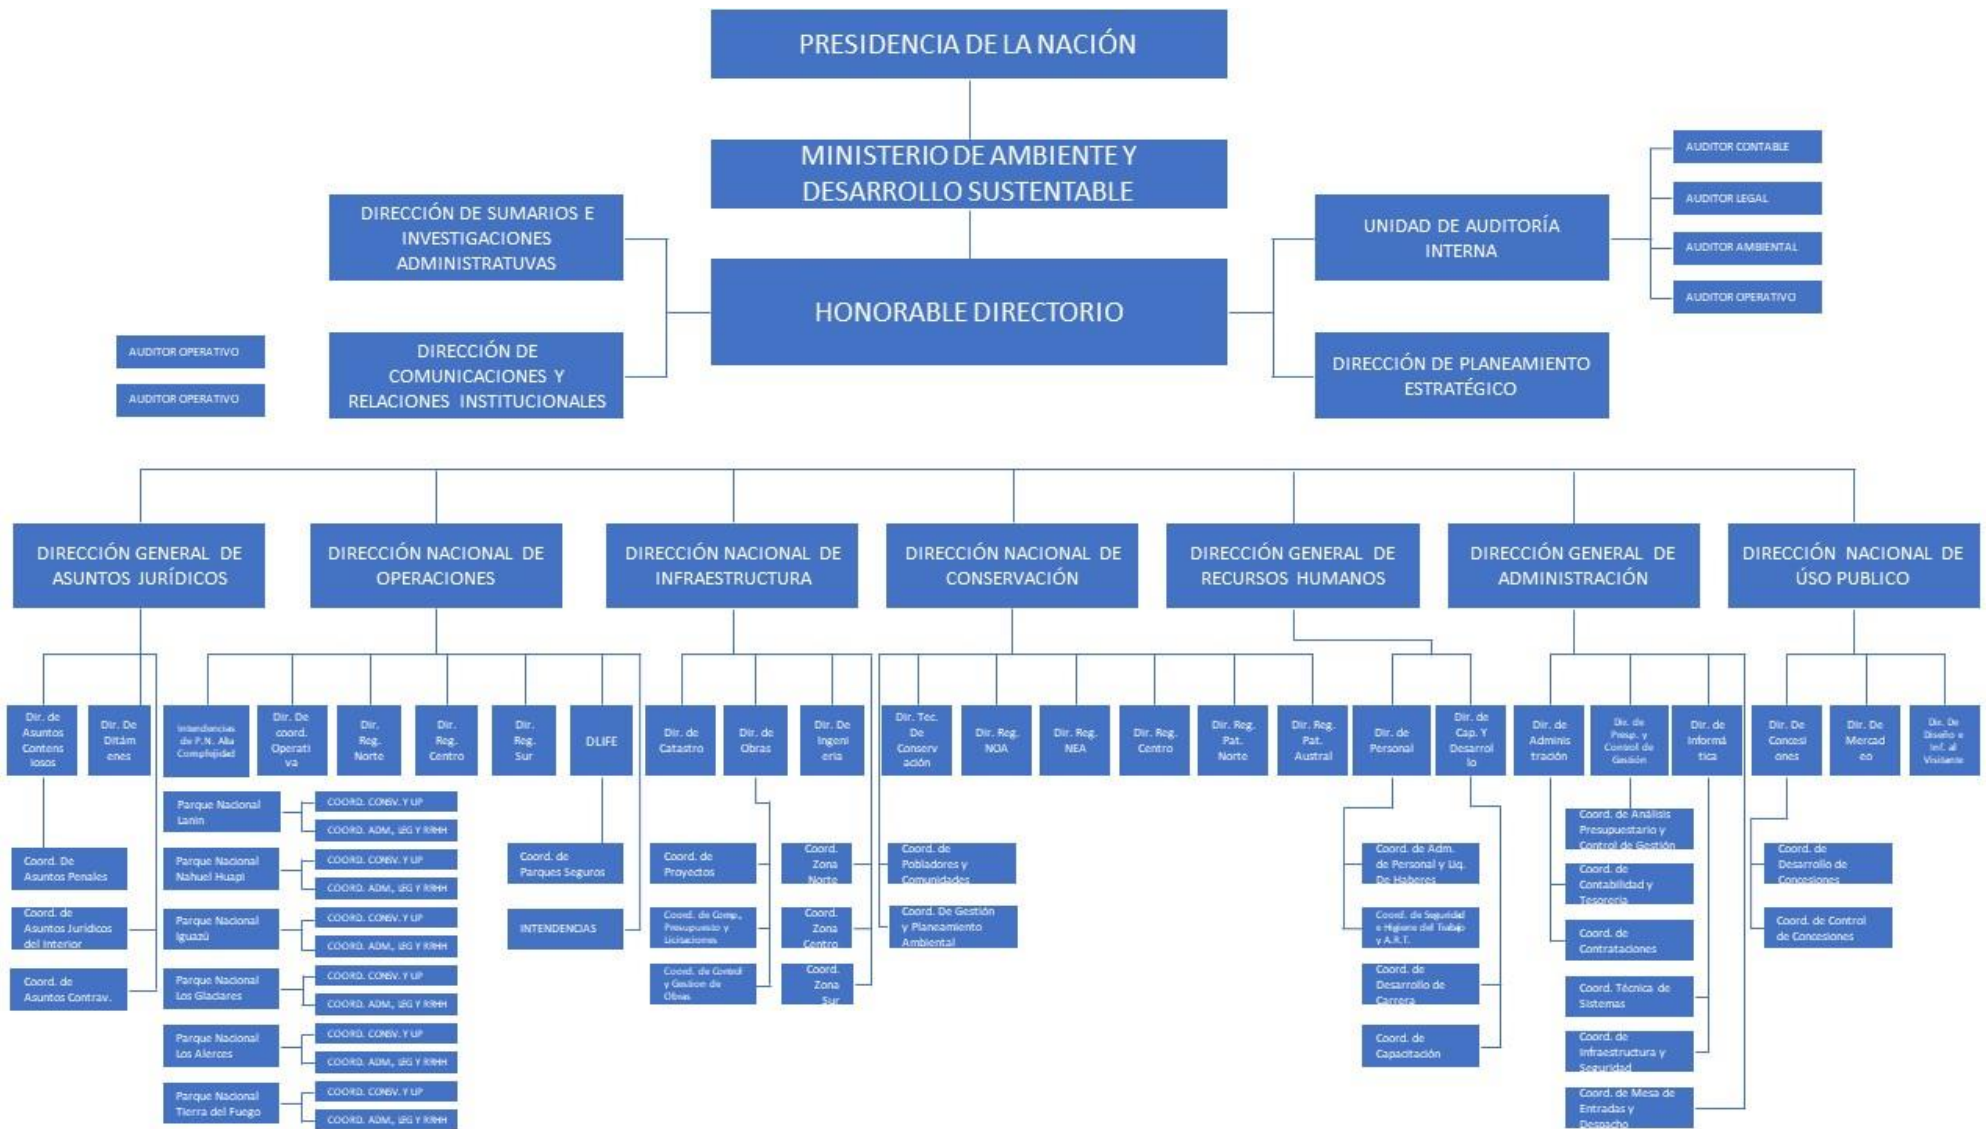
PRESIDENCIA DE LA NACIÓN

MINISTERIO DE AMBIENTE Y DESARROLLO SUSTENTABLE

DIRECCIÓN DE SUMARIOS E INVESTIGACIONES ADMINISTRATUVAS

HONORABLE DIRECTORIO

DIRECCIÓN DE COMUNICACIONES Y RELACIONES INSTITUCIONALES

AUDITOR OPERATIVO

AUDITOR OPERATIVO

UNIDAD DE AUDITORÍA INTERNA

AUDITOR CONTABLE

AUDITOR LEGAL

AUDITOR AMBIENTAL

AUDITOR OPERATIVO

DIRECCIÓN DE PLANEAMIENTO ESTRATÉGICO

DIRECCIÓN GENERAL DE ASUNTOS JURÍDICOS

DIRECCIÓN NACIONAL DE OPERACIONES

DIRECCIÓN NACIONAL DE INFRAESTRUCTURA

DIRECCIÓN NACIONAL DE CONSERVACIÓN

DIRECCIÓN GENERAL DE RECURSOS HUMANOS

DIRECCIÓN GENERAL DE ADMINISTRACIÓN

DIRECCIÓN NACIONAL DE ÚSO PUBLICO

Dir. de Asuntos Contenciosos

Dir. De Ditámenes

Coord. De Asuntos Penales

Coord. de Asuntos Jurídicos del Interior

Coord. de Asuntos Contrav.

Intendencias de P.N. Alta Complejidad

Dir. De coord. Operativa

Dir. Reg. Norte

Dir. Reg. Centro

Dir. Reg. Sur

DLIFE

Parque Nacional Lanin

COORD. CONSV. Y UP

COORD. ADM., LEG Y RRHH

Parque Nacional Nahuel Huapi

COORD. CONSV. Y UP

COORD. ADM., LEG Y RRHH

Parque Nacional Iguazú

COORD. CONSV. Y UP

COORD. ADM., LEG Y RRHH

Parque Nacional Los Glaciares

COORD. CONSV. Y UP

COORD. ADM., LEG Y RRHH

Parque Nacional Los Alerces

COORD. CONSV. Y UP

COORD. ADM., LEG Y RRHH

Parque Nacional Tierra del Fuego

COORD. CONSV. Y UP

COORD. ADM., LEG Y RRHH

Coord. de Parques Seguros

INTENDENCIAS

Dir. de Catastro

Dir. de Obras

Dir. De Ingenieria

Coord. de Proyectos

Coord. de Comp., Presupuesto y Licitaciones

Coord. de Control y Gestion de Obras

Coord. Zona Norte

Coord. Zona Centro

Coord. Zona Sur

Dir. Tec. De Conservación

Dir. Reg. NOA

Dir. Reg. NEA

Dir. Reg. Centro

Dir. Reg. Pat. Norte

Dir. Reg. Pat. Austral

Coord. de Pobladores y Comunidades

Coord. De Gestión y Planeamiento Ambiental

Dir. de Personal

Dir. de Cap. Y Desarrollo

Coord. de Adm. de Personal y Liq. De Haberes

Coord. de Seguridad e Higiene del Trabajo y A.R.T.

Coord. de Desarrollo de Carrera

Coord. de Capacitación

Dir. de Administración

Dir. de Presup. y Control de Gestión

Dir. de Informática

Coord. de Análisis Presupuestario y Control de Gestión

Coord. de Contabilidad y Tesorería

Coord. de Contrataciones

Coord. Técnica de Sistemas

Coord. de Infraestructura y Seguridad

Coord. de Mesa de Entradas y Despacho

Dir. De Concesiones

Dir. De Mercadeo

Dir. De Diseño e Inf. al Visitante

Coord. de Desarrollo de Concesiones

Coord. de Control de Concesiones